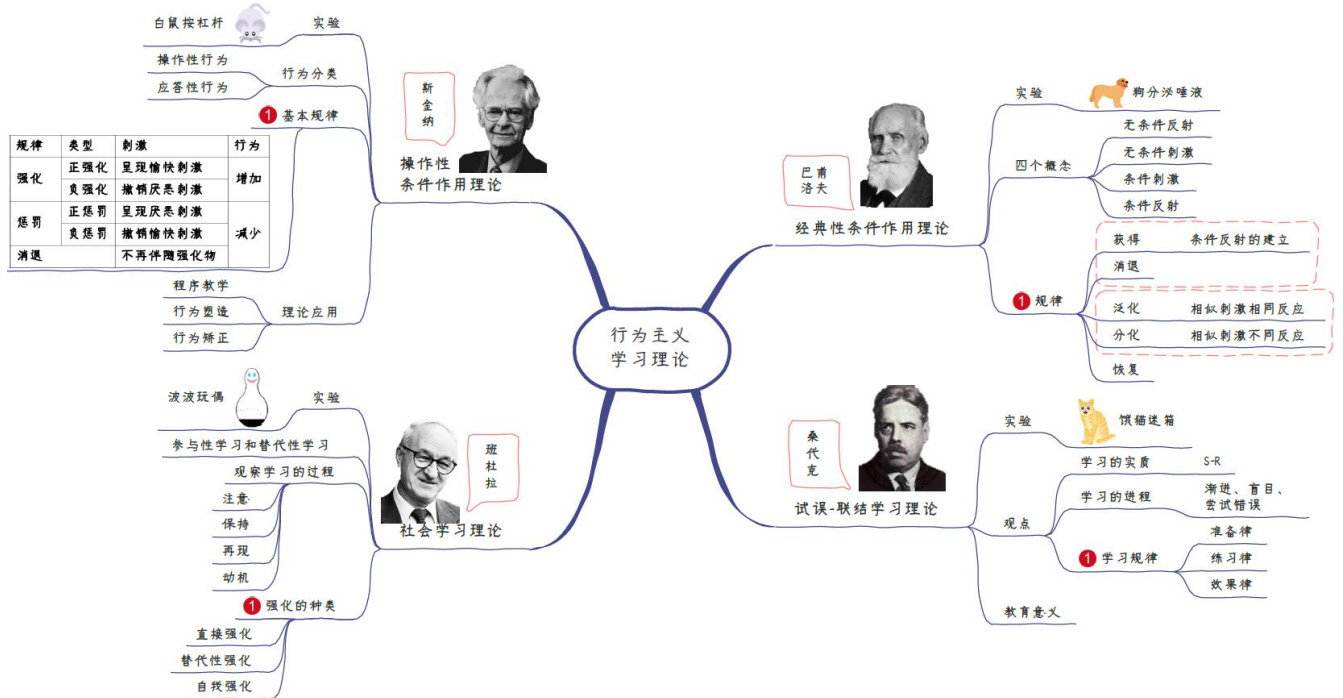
行为主义
学习理论

新金纳
操作性
条件作用理论

实验
白鼠按杠杆

行为分类
操作性行为
应答性行为

1 基本规律

| 规律 | 类型 | 刺激 | 行为 |
|---|---|---|---|
| 强化 | 正强化 | 呈现愉快刺激 | 增加 |
| | 负强化 | 撤销厌恶刺激 | |
| 惩罚 | 正惩罚 | 呈现厌恶刺激 | 减少 |
| | 负惩罚 | 撤销愉快刺激 | |
| 消退 | | 不再伴随强化物 | |

理论应用
程序教学
行为塑造
行为矫正

巴甫洛夫
经典性条件作用理论

实验
狗分泌唾液

四个概念
无条件反射
无条件刺激
条件刺激
条件反射

1 规律
获得 条件反射的建立
消退
泛化 相似刺激相同反应
分化 相似刺激不同反应
恢复

班杜拉
社会学习理论

实验
波波玩偶

参与性学习和替代性学习

观察学习的过程
注意
保持
再现
动机

1 强化的种类
直接强化
替代性强化
自我强化

桑代克
试误-联结学习理论

实验
饿猫迷箱

观点
学习的实质 S-R
学习的进程 渐进、盲目、尝试错误
1 学习规律
准备律
练习律
效果律

教育意义